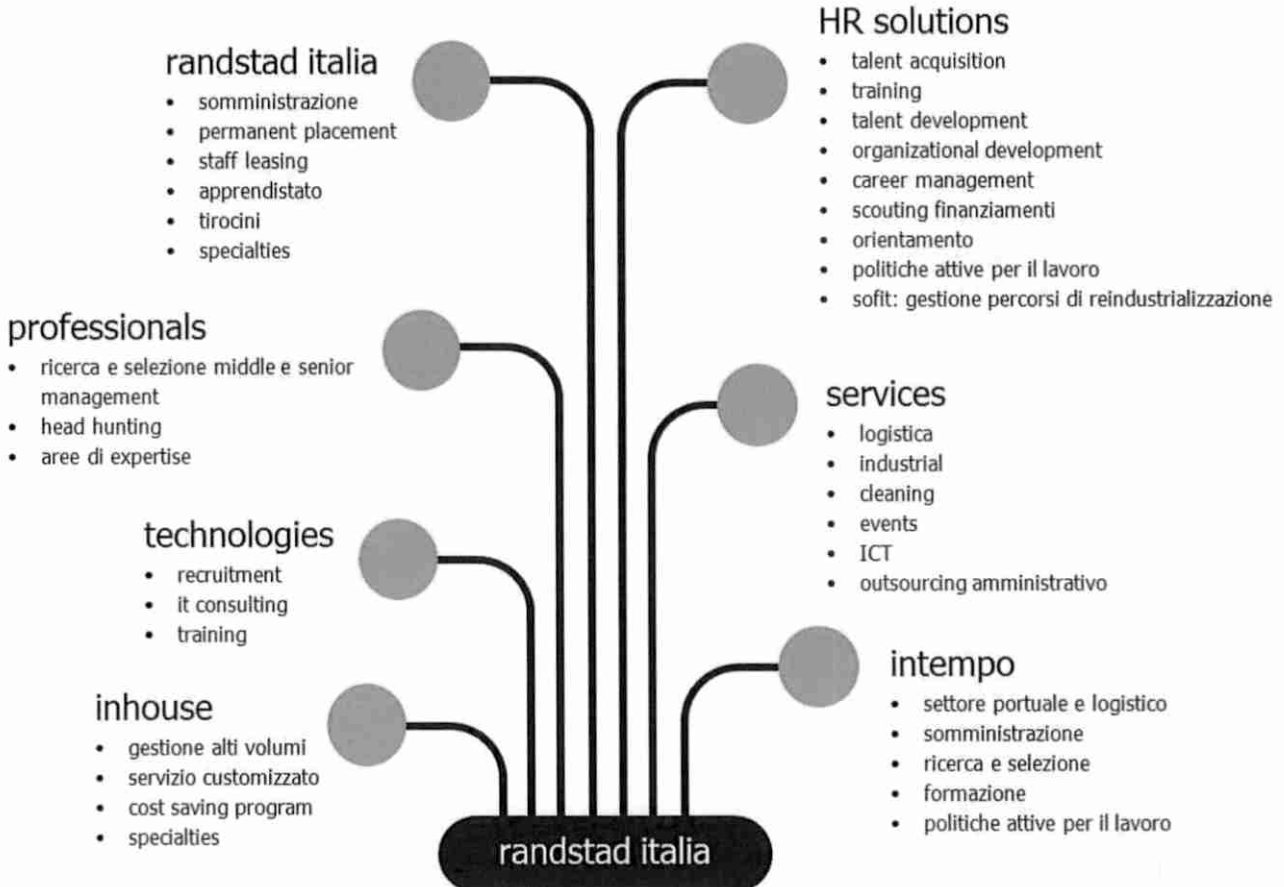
randstad italia
- somministrazione
- permanent placement
- staff leasing
- apprendistato
- tirocini
- specialties

HR solutions
- talent acquisition
- training
- talent development
- organizational development
- career management
- scouting finanziamenti
- orientamento
- politiche attive per il lavoro
- sofit: gestione percorsi di reindustrializzazione

professionals
- ricerca e selezione middle e senior management
- head hunting
- aree di expertise

services
- logistica
- industrial
- cleaning
- events
- ICT
- outsourcing amministrativo

technologies
- recruitment
- it consulting
- training

intempo
- settore portuale e logistico
- somministrazione
- ricerca e selezione
- formazione
- politiche attive per il lavoro

inhouse
- gestione alti volumi
- servizio customizzato
- cost saving program
- specialties

randstad italia